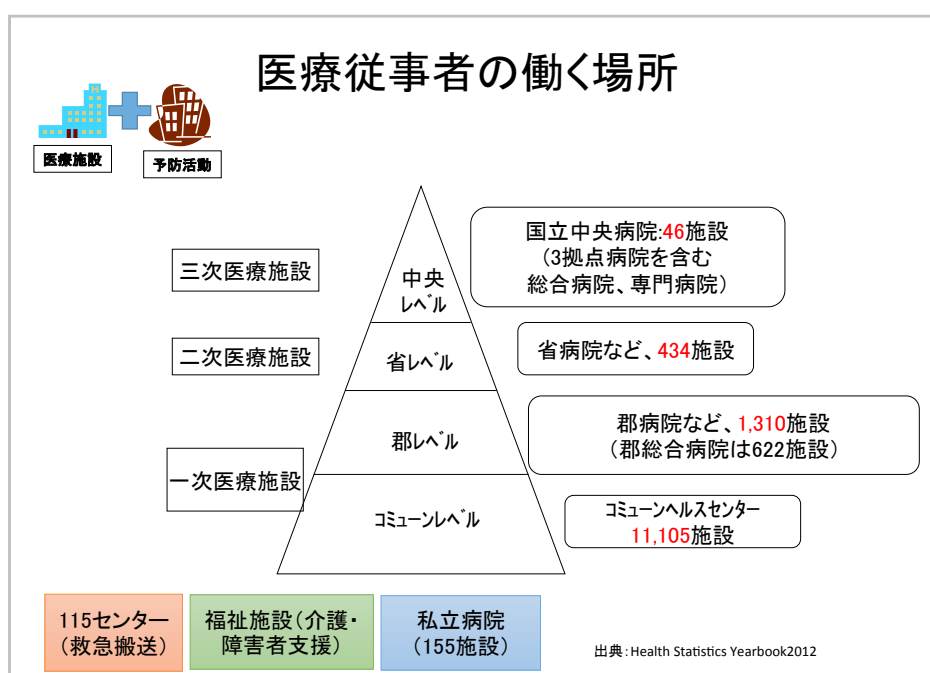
医療従事者の働く場所

医療施設

予防活動

三次医療施設

中央レベル

国立中央病院:46施設
(3拠点病院を含む
総合病院、専門病院)

二次医療施設

省レベル

省病院など、434施設

郡レベル

郡病院など、1,310施設
(郡総合病院は622施設)

一次医療施設

コミューンレベル

コミューンヘルスセンター
11,105施設

115センター
(救急搬送)

福祉施設(介護・
障害者支援)

私立病院
(155施設)

出典:Health Statistics Yearbook2012